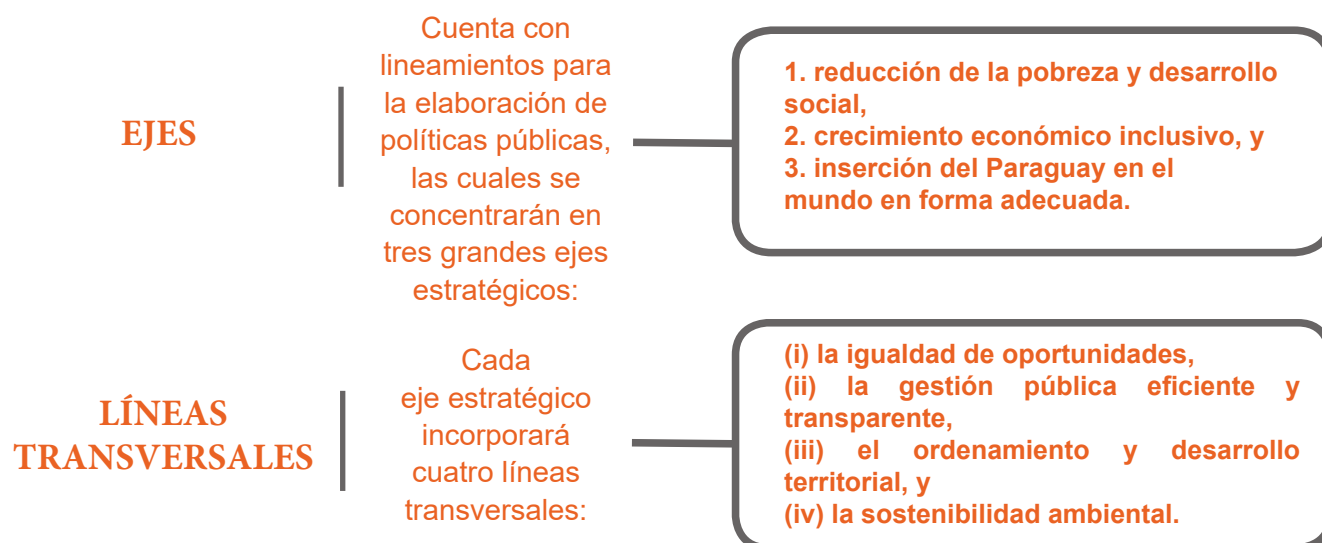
EJES

Cuenta con lineamientos para la elaboración de políticas públicas, las cuales se concentrarán en tres grandes ejes estratégicos:

1. reducción de la pobreza y desarrollo social,
2. crecimiento económico inclusivo, y
3. inserción del Paraguay en el mundo en forma adecuada.

LÍNEAS TRANSVERSALES

Cada eje estratégico incorporará cuatro líneas transversales:

(i) la igualdad de oportunidades,
(ii) la gestión pública eficiente y transparente,
(iii) el ordenamiento y desarrollo territorial, y
(iv) la sostenibilidad ambiental.